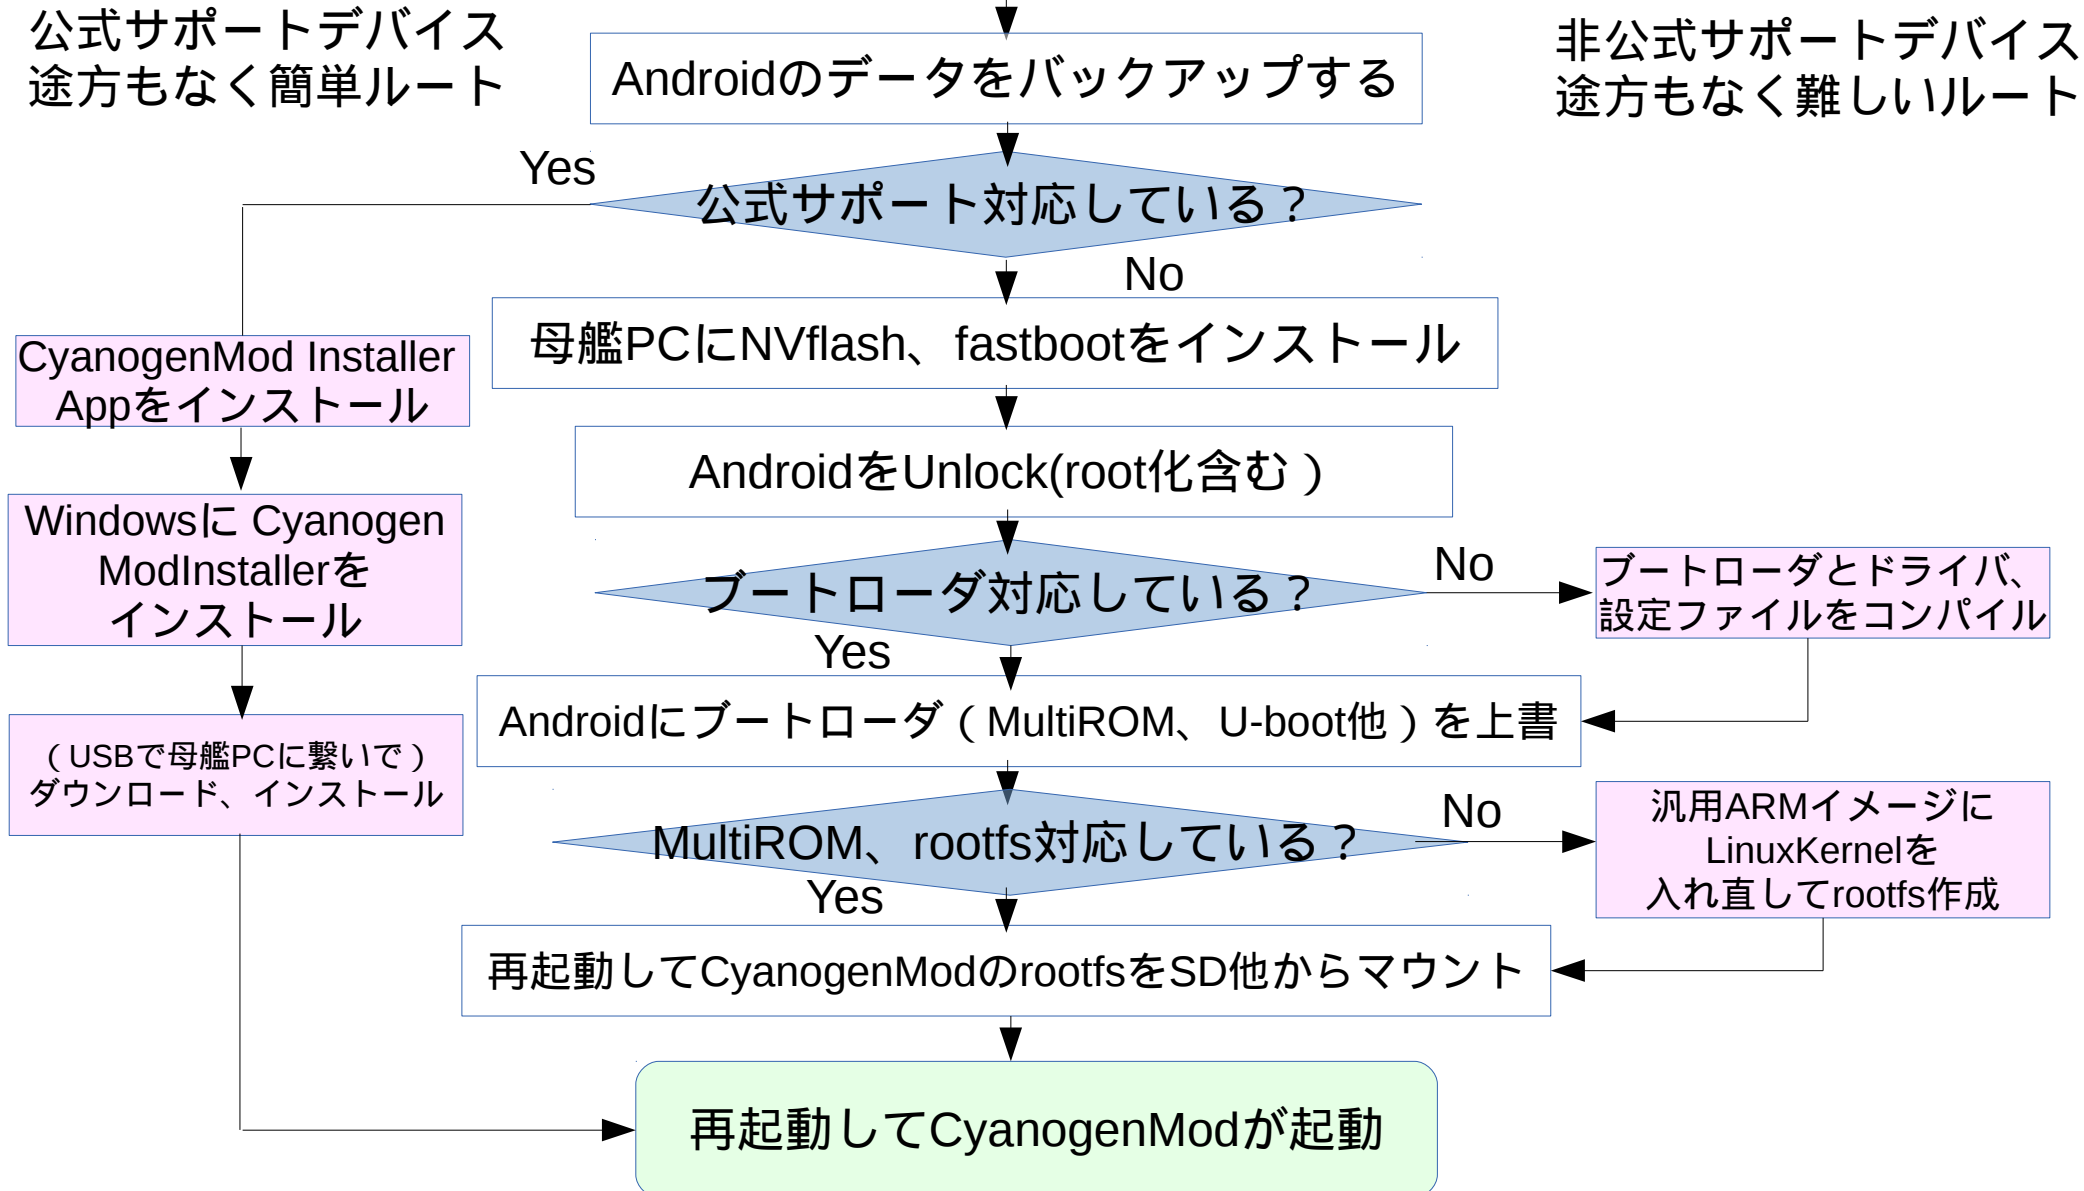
公式サポートデバイス
途方もなく簡単ルート

Androidのデータをバックアップする

非公式サポートデバイス
途方もなく難しいルート

Yes

公式サポート対応している？

No

母艦PCにNVflash、fastbootをインストール

CyanogenMod Installer Appをインストール

AndroidをUnlock(root化含む）

Windowsに Cyanogen ModInstallerを インストール

ブートローダ対応している？

No

ブートローダとドライバ、設定ファイルをコンパイル

Yes

Androidにブートローダ（MultiROM、U-boot他）を上書

（USBで母艦PCに繋いで）ダウンロード、インストール

MultiROM、rootfs対応している？

No

汎用ARMイメージに LinuxKernelを 入れ直してrootfs作成

Yes

再起動してCyanogenModのrootfsをSD他からマウント

再起動してCyanogenModが起動